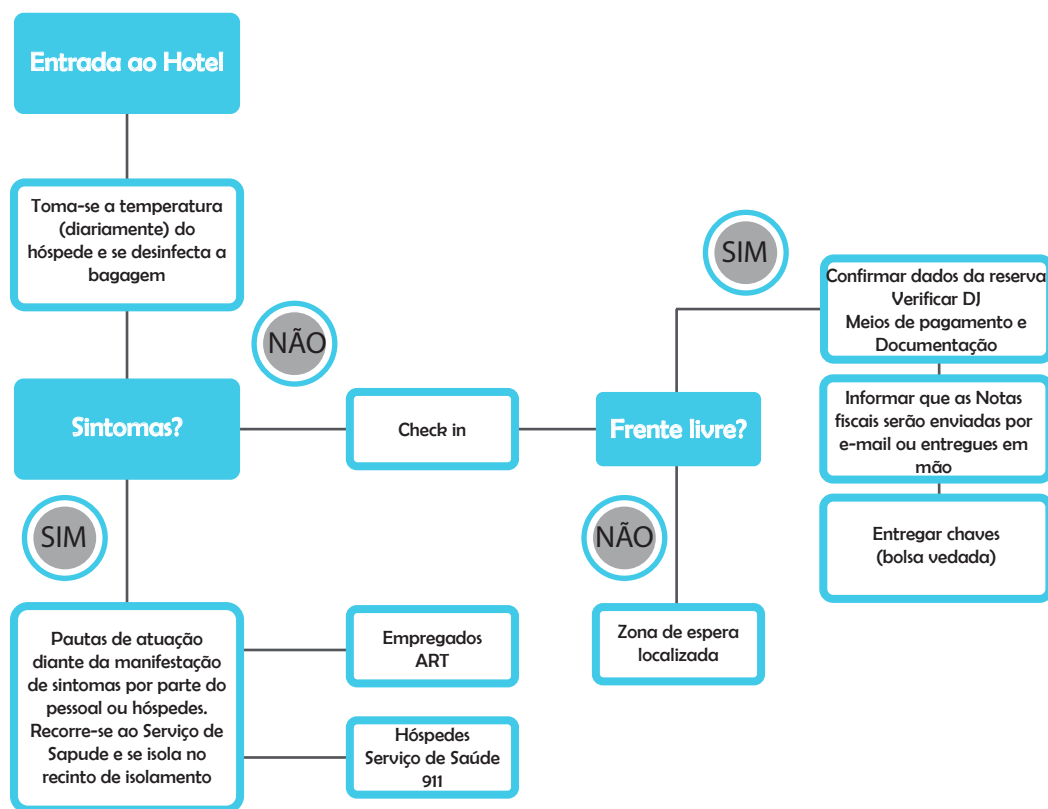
Entrada ao Hotel

Toma-se a temperatura (diariamente) do hóspede e se desinfecta a bagagem

NÃO

Sintomas?

Check in

Frente livre?

SIM

Confirmar dados da reserva
Verificar DJ
Meios de pagamento e Documentação

Informar que as Notas fiscais serão enviadas por e-mail ou entregues em mão

Entregar chaves (bolsa vedada)

SIM

NÃO

Pautas de atuação diante da manifestação de sintomas por parte do pessoal ou hóspedes. Recorre-se ao Serviço de Sapude e se isola no recinto de isolamento

Empregados
ART

Hóspedes
Serviço de Saúde
911

Zona de espera localizada